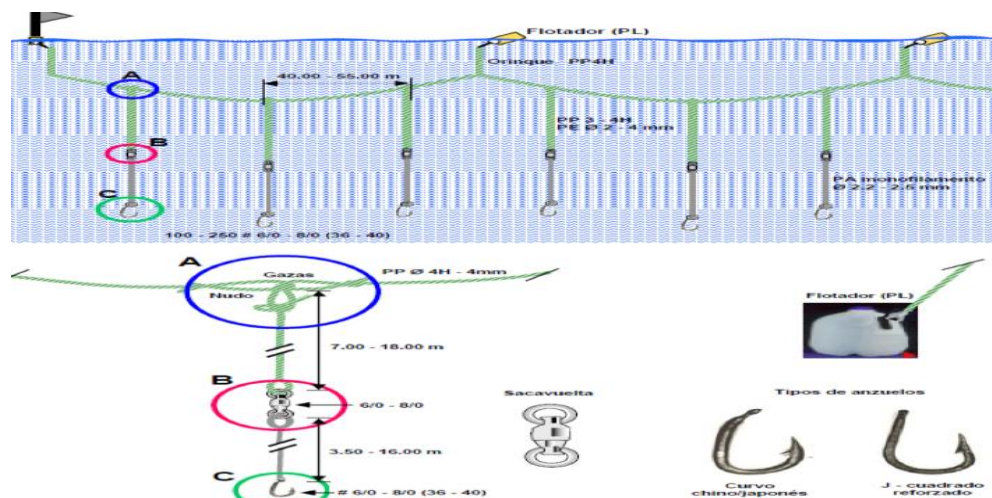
Flotador (PL)

Orinque PP4H

A

40.00 - 55.00 m

PP 3 - 4H
PE Ø 2 - 4 mm

B

PA monofilamento
Ø 2.2 - 2.5 mm

C

100 - 250 # 6/0 - 8/0 (36 - 40)

A

Gazas

PP Ø 4H - 4mm

Nudo

Flotador (PL)

7.00 - 18.00 m

B

6/0 - 8/0

Sacavuelta

Tipos de anzuelos

3.50 - 16.00 m

C

# 6/0 - 8/0 (36 - 40)

Curvo chino/japonés

J - cuadrado reforzado